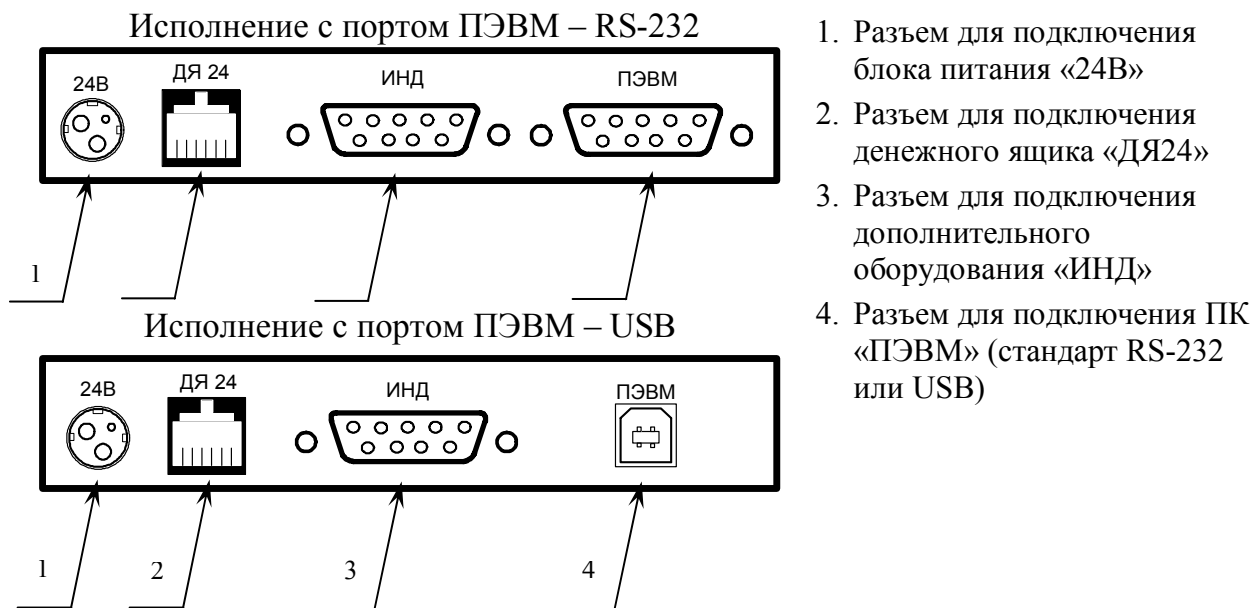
Исполнение с портом ПЭВМ – RS-232

24В ДЯ 24 ИНД ПЭВМ

1

Исполнение с портом ПЭВМ – USB

24В ДЯ 24 ИНД ПЭВМ

1 2 3 4

1. Разъем для подключения блока питания «24В»
2. Разъем для подключения денежного ящика «ДЯ24»
3. Разъем для подключения дополнительного оборудования «ИНД»
4. Разъем для подключения ПК «ПЭВМ» (стандарт RS-232 или USB)